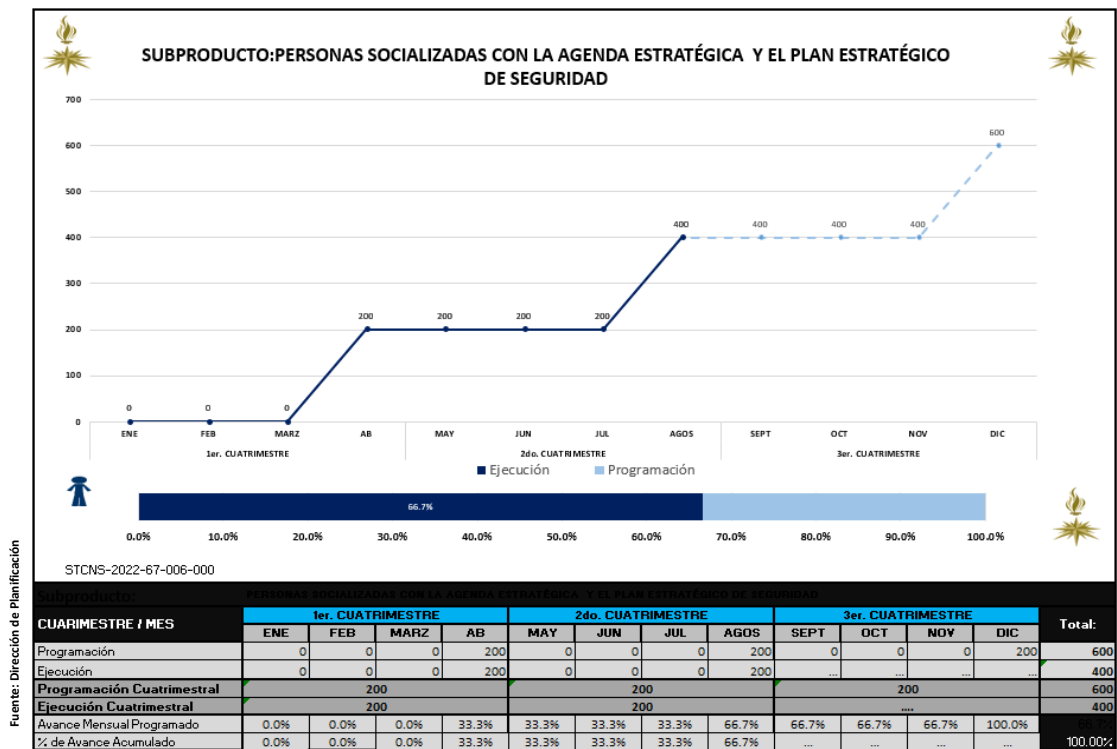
SUBPRODUCTO:PERSONAS SOCIALIZADAS CON LA AGENDA ESTRATÉGICA Y EL PLAN ESTRATÉGICO DE SEGURIDAD

700
600
500
400
300
200
100
0

600
400 400 400 400
200 200 200 200
0 0 0

ENE FEB MARZ AB MAY JUN JUL AGOS SEPT OCT NOV DIC
1er. CUATRIMESTRE 2do. CUATRIMESTRE 3er. CUATRIMESTRE

Ejecución Programación

66.7%

0.0% 10.0% 20.0% 30.0% 40.0% 50.0% 60.0% 70.0% 80.0% 90.0% 100.0%

STCNS-2022-67-006-000

Subproducto: PERSONAS SOCIALIZADAS CON LA AGENDA ESTRATÉGICA Y EL PLAN ESTRATÉGICO DE SEGURIDAD

| CUARIMESTRE / MES | 1er. CUATRIMESTRE | | | | 2do. CUATRIMESTRE | | | | 3er. CUATRIMESTRE | | | | Total: |
|---|---|---|---|---|---|---|---|---|---|---|---|---|---|
| | ENE | FEB | MARZ | AB | MAY | JUN | JUL | AGOS | SEPT | OCT | NOV | DIC | |
| Programación | 0 | 0 | 0 | 200 | 0 | 0 | 0 | 200 | 0 | 0 | 0 | 200 | 600 |
| Ejecución | 0 | 0 | 0 | 200 | 0 | 0 | 0 | 200 | ... | ... | ... | ... | 400 |
| Programación Cuatrimestral | 200 | | | | 200 | | | | 200 | | | | 600 |
| Ejecución Cuatrimestral | 200 | | | | 200 | | | | .... | | | | 400 |
| Avance Mensual Programado | 0.0% | 0.0% | 0.0% | 33.3% | 33.3% | 33.3% | 33.3% | 66.7% | 66.7% | 66.7% | 66.7% | 100.0% | 66.7% |
| % de Avance Acumulado | 0.0% | 0.0% | 0.0% | 33.3% | 33.3% | 33.3% | 33.3% | 66.7% | ... | ... | ... | ... | 100.00% |

Fuente: Dirección de Planificación